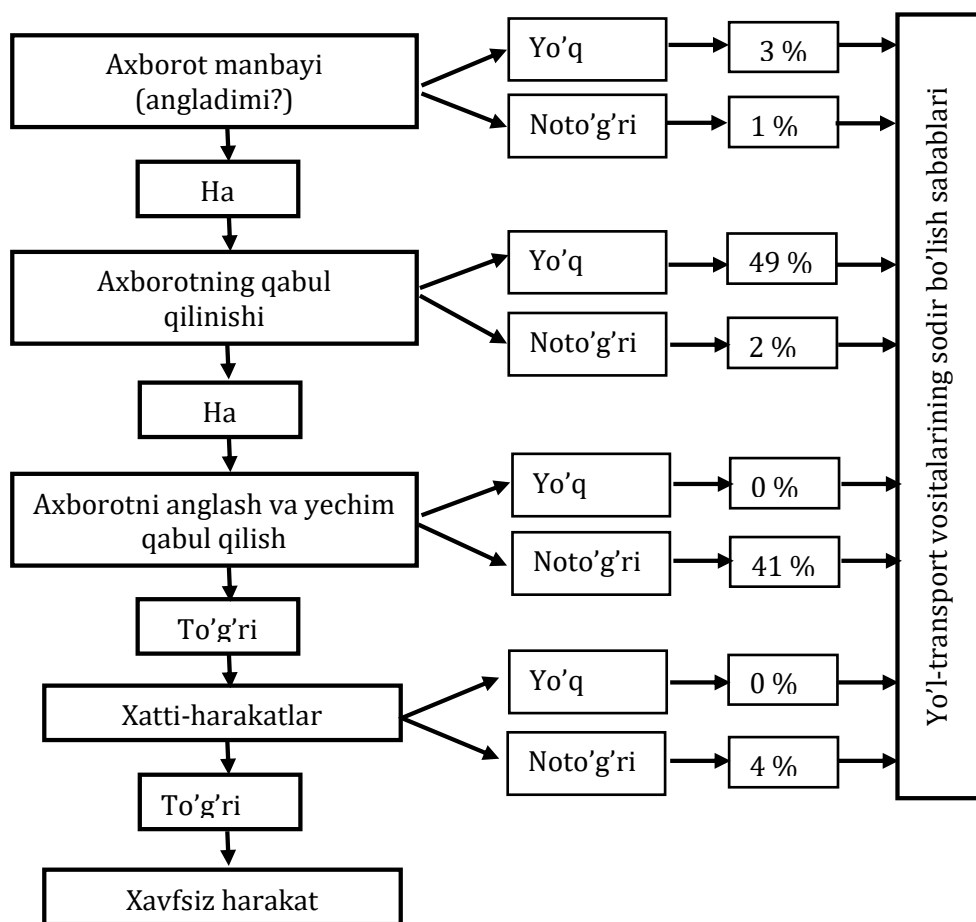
Axborot manbayi (angladimi?)

Yo’q

3 %

Noto’g’ri

1 %

Ha

Axborotning qabul qilinishi

Yo’q

49 %

Noto’g’ri

2 %

Ha

Axborotni anglash va yechim qabul qilish

Yo’q

0 %

Noto’g’ri

41 %

To’g’ri

Xatti-harakatlar

Yo’q

0 %

Noto’g’ri

4 %

To’g’ri

Xavfsiz harakat

Yo’l-transport vositalarining sodir bo’lish sabablari